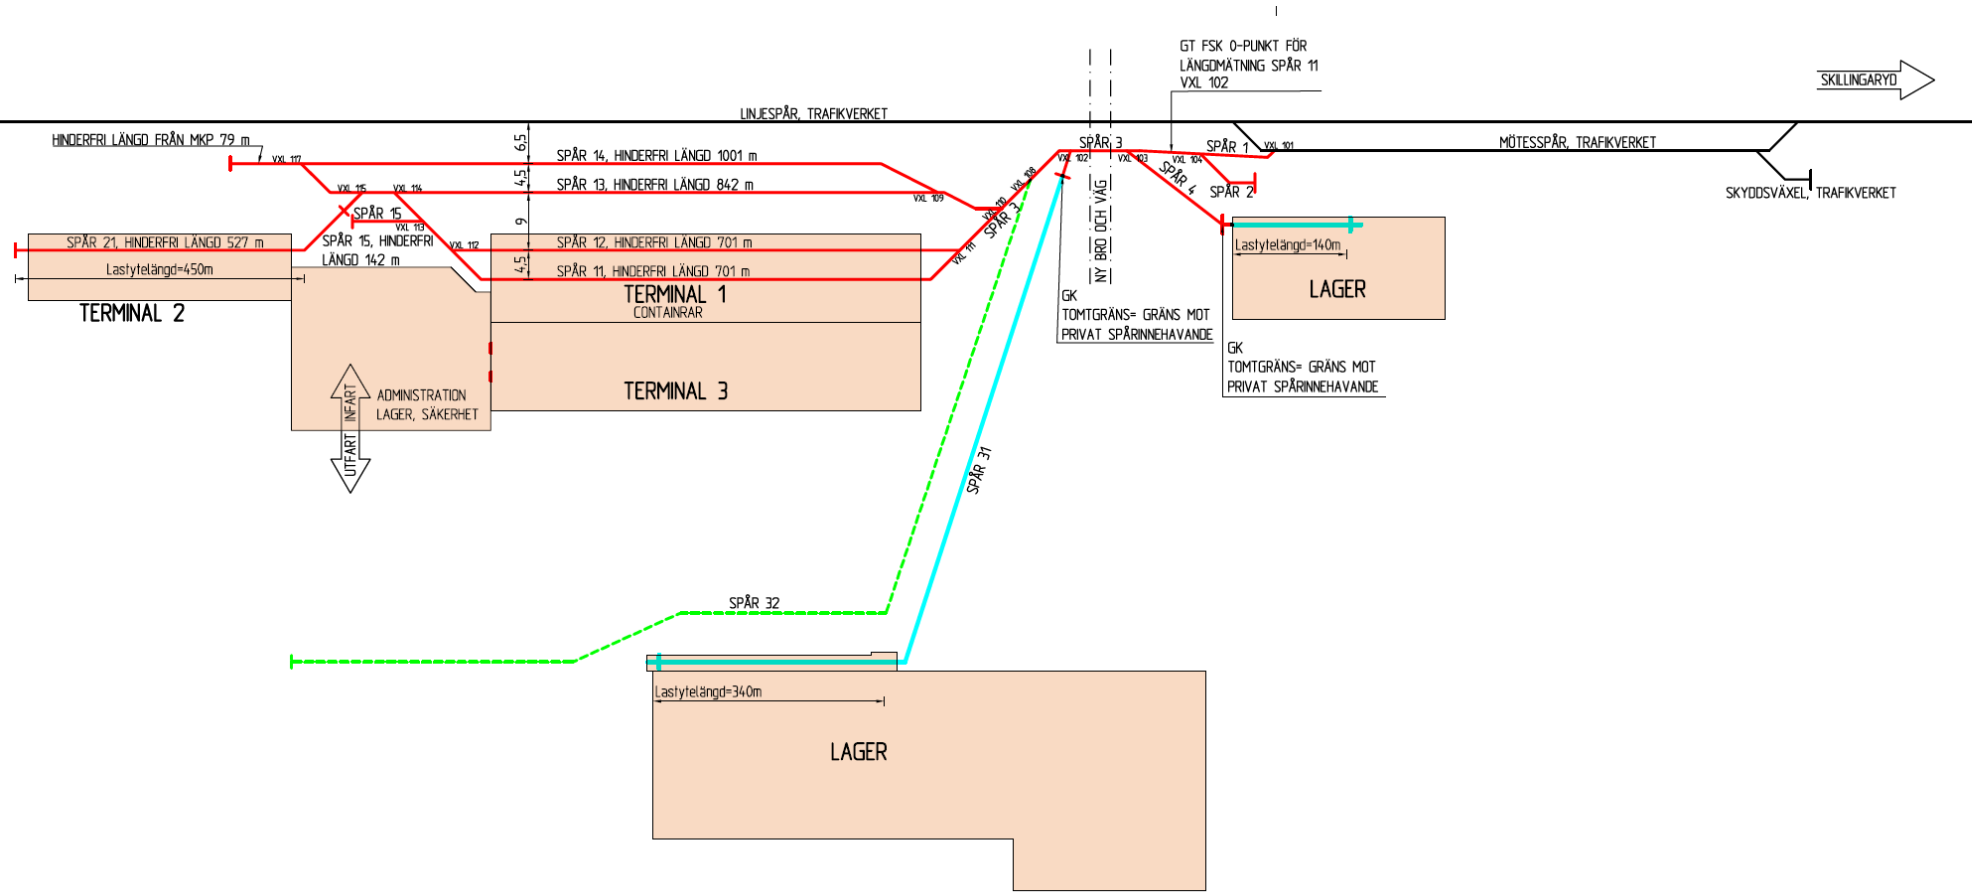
GT FSK 0-PUNKT FÖR LÄNGDMÄTNING SPÅR 11 VXL 102

SKILLINGARYD

LINJESPÅR, TRAFIKVERKET

HINDERFRI LÄNGD FRÅN MKP 79 m

VXL 117

6,5

SPÅR 14, HINDERFRI LÄNGD 1001 m

SPÅR 3

SPÅR 1

VXL 101

MÖTESSPÅR, TRAFIKVERKET

4,5

SPÅR 13, HINDERFRI LÄNGD 842 m

VXL 115

VXL 114

VXL 109

VXL 102

VXL 103

VXL 104

SPÅR 4

SPÅR 2

SKYDDSVÄXEL, TRAFIKVERKET

SPÅR 15

9

VXL 110

VXL 108

SPÅR 3

NY BRO OCH VÄG

SPÅR 21, HINDERFRI LÄNGD 527 m

SPÅR 15, HINDERFRI LÄNGD 142 m

VXL 113

VXL 112

SPÅR 12, HINDERFRI LÄNGD 701 m

VXL 111

Lastytelängd=140m

Lastytelängd=450m

4,5

SPÅR 11, HINDERFRI LÄNGD 701 m

LAGER

TERMINAL 2

TERMINAL 1

CONTAINRAR

GK
TOMTGRÄNS= GRÄNS MOT PRIVAT SPÅRINNEHAVANDE

GK
TOMTGRÄNS= GRÄNS MOT PRIVAT SPÅRINNEHAVANDE

INFART

ADMINISTRATION LAGER, SÄKERHET

TERMINAL 3

UTFART

SPÅR 31

SPÅR 32

Lastytelängd=340m

LAGER